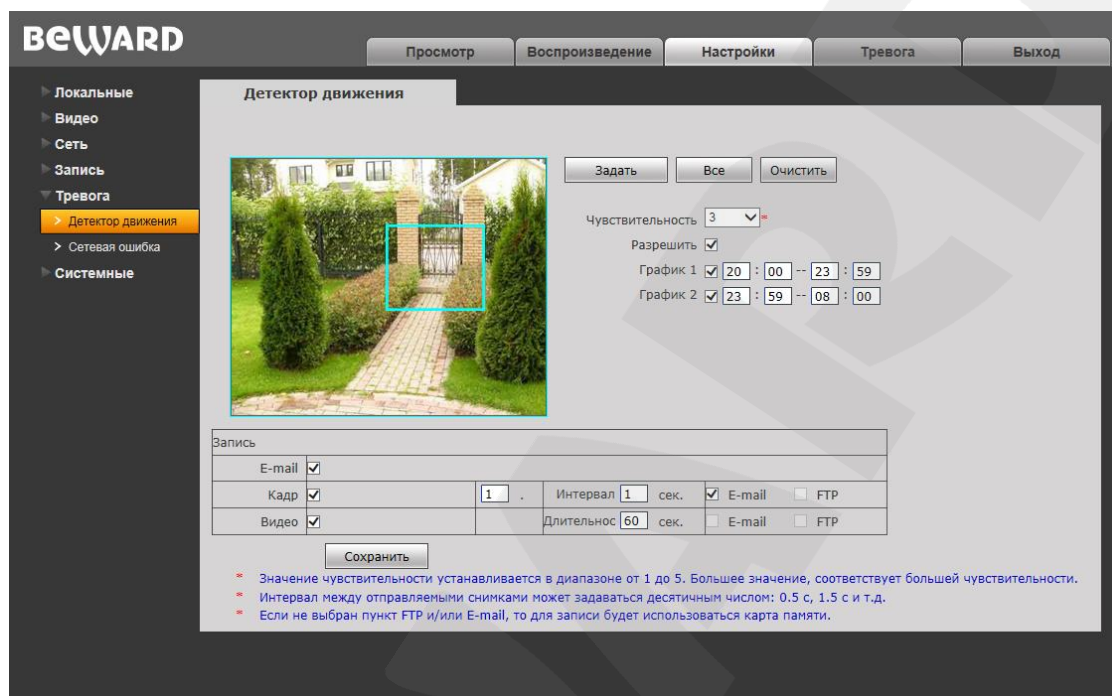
BEWARD

Просмотр | Воспроизведение | Настройки | Тревога | Выход

Локальные
Видео
Сеть
Запись
Тревога
> Детектор движения
> Сетевая ошибка
Системные

Детектор движения

Задать | Все | Очистить

Чувствительность 3 *
Разрешить ☑
График 1 ☑ 20 : 00 -- 23 : 59
График 2 ☑ 23 : 59 -- 08 : 00

| Запись | | | | | |
|---|---|---|---|---|---|
| E-mail ☑ | | | | | |
| Кадр ☑ | 1 | . | Интервал 1 сек. | ☑ E-mail | FTP |
| Видео ☑ | | | Длительнос 60 сек. | E-mail | FTP |

Сохранить

* Значение чувствительности устанавливается в диапазоне от 1 до 5. Большее значение, соответствует большей чувствительности.
* Интервал между отправляемыми снимками может задаваться десятичным числом: 0.5 с, 1.5 с и т.д.
* Если не выбран пункт FTP и/или E-mail, то для записи будет использоваться карта памяти.